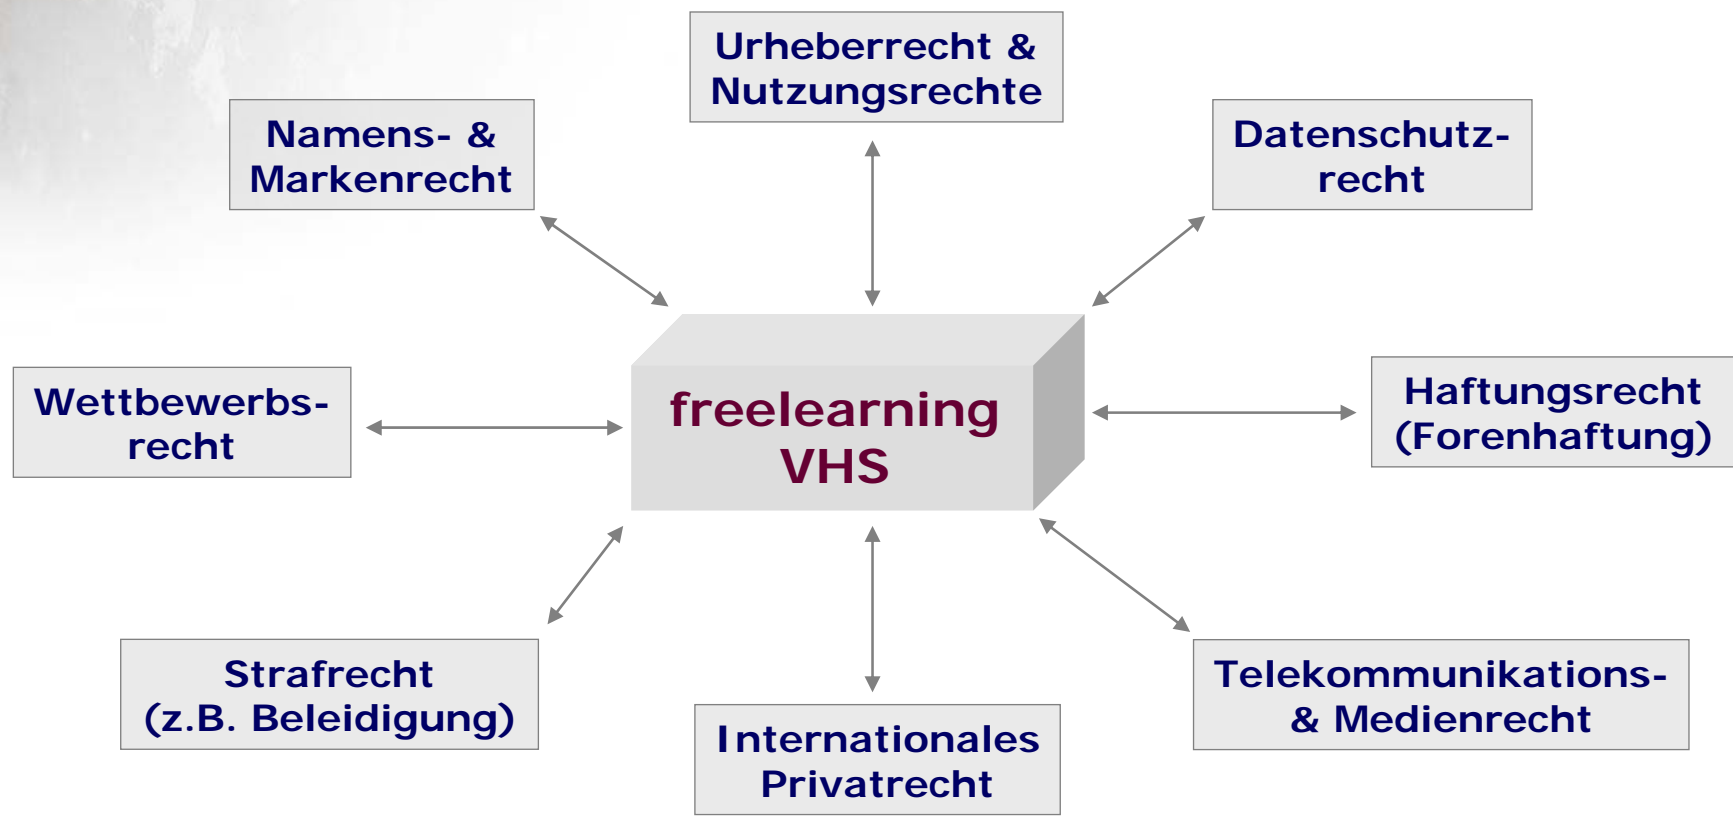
Urheberrecht & Nutzungsrechte

Namens- & Markenrecht

Datenschutz-recht

Wettbewerbs-recht

freelearning VHS

Haftungsrecht (Forenhaftung)

Strafrecht (z.B. Beleidigung)

Internationales Privatrecht

Telekommunikations- & Medienrecht